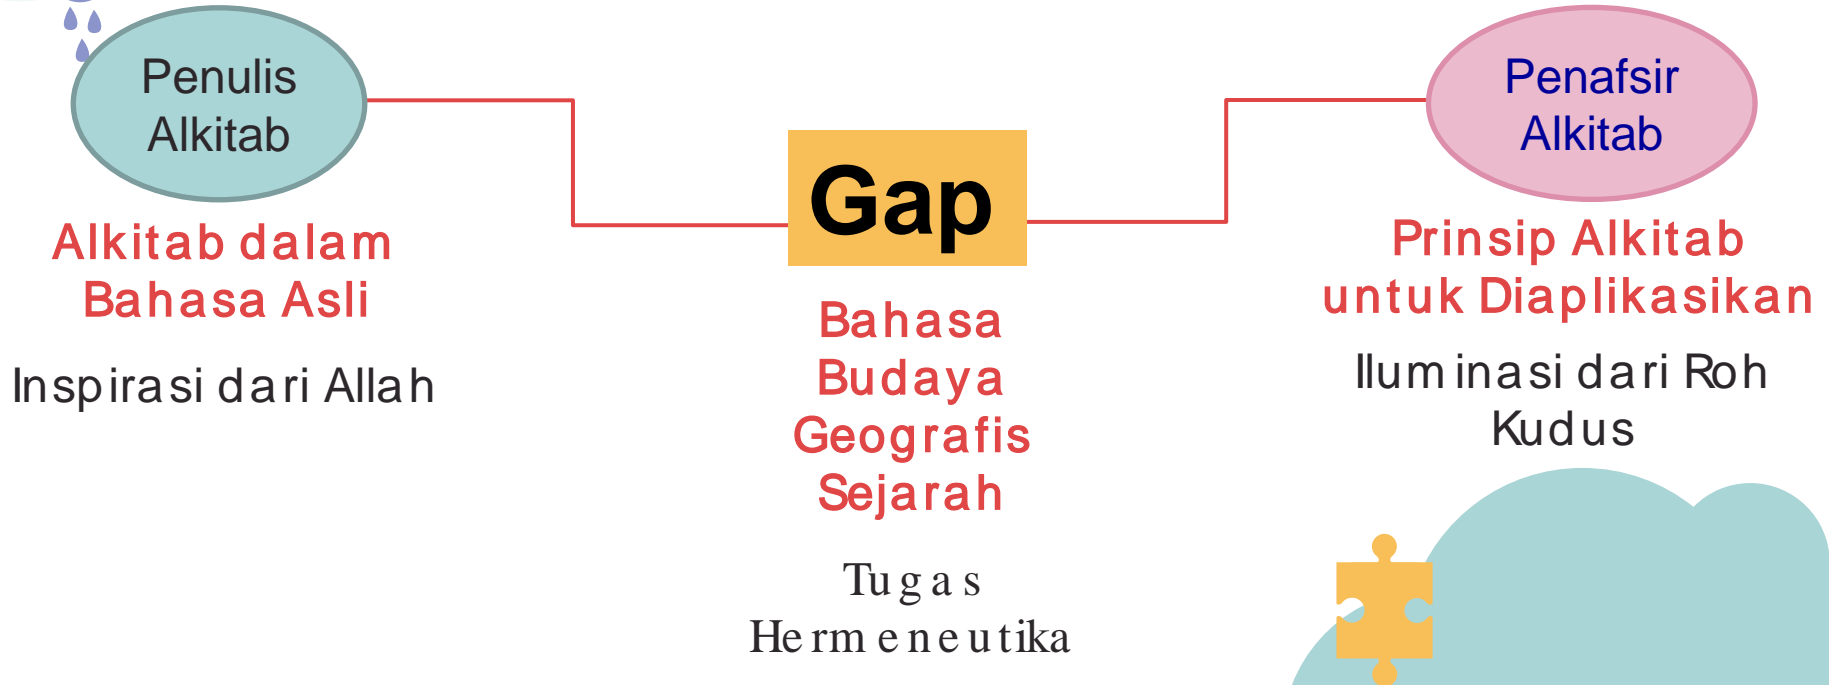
Penulis Alkitab

Alkitab dalam Bahasa Asli

Inspirasi dari Allah

Gap

Bahasa
Budaya
Geografis
Sejarah

Tugas Hermeneutika

Penafsir Alkitab

Prinsip Alkitab untuk Diaplikasikan

Iluminasi dari Roh Kudus